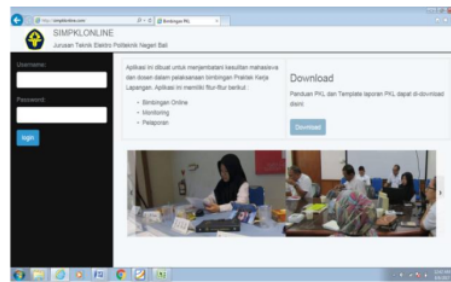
http://simpklonline.com/ | Bimbingan PKL

SIMPKLONLINE
Jurusan Teknik Elektro Politeknik Negeri Bali

Username:

Password:

login

Aplikasi ini dibuat untuk menjembatani kesulitan mahasiswa dan dosen dalam pelaksanaan bimbingan Praktek Kerja Lapangan. Aplikasi ini memiliki fitur-fitur berikut :

- Bimbingan Online
- Monitoring
- Pelaporan

Download

Panduan PKL dan Template laporan PKL dapat di-download disini

Download